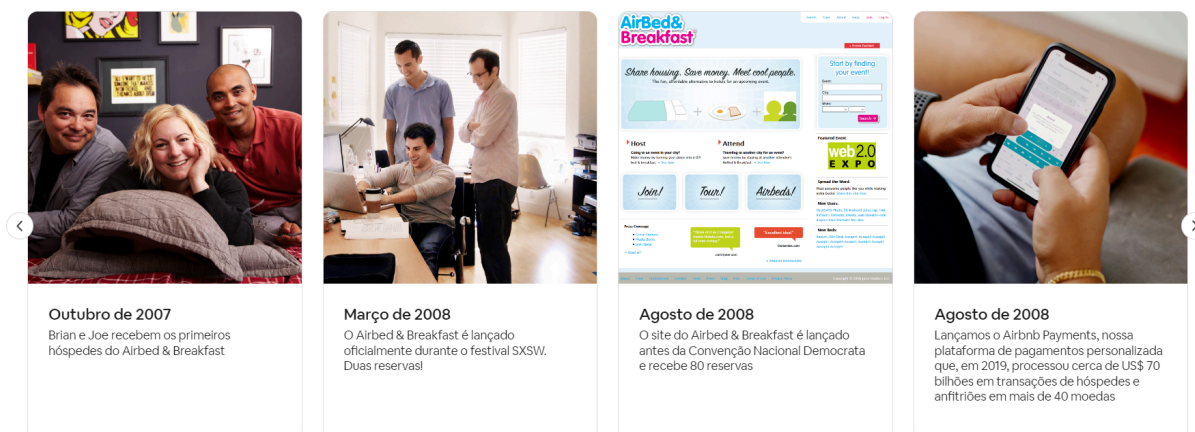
AirBed& Breakfast

Share housing. Save money. Meet cool people.

Host

Attend

Join!

Tour!

Airbeds!

web 2.0 EXPO

Outubro de 2007

Brian e Joe recebem os primeiros hóspedes do Airbed & Breakfast

Março de 2008

O Airbed & Breakfast é lançado oficialmente durante o festival SXSW. Duas reservas!

Agosto de 2008

O site do Airbed & Breakfast é lançado antes da Convenção Nacional Democrata e recebe 80 reservas

Agosto de 2008

Lançamos o Airbnb Payments, nossa plataforma de pagamentos personalizada que, em 2019, processou cerca de US$ 70 bilhões em transações de hóspedes e anfitriões em mais de 40 moedas